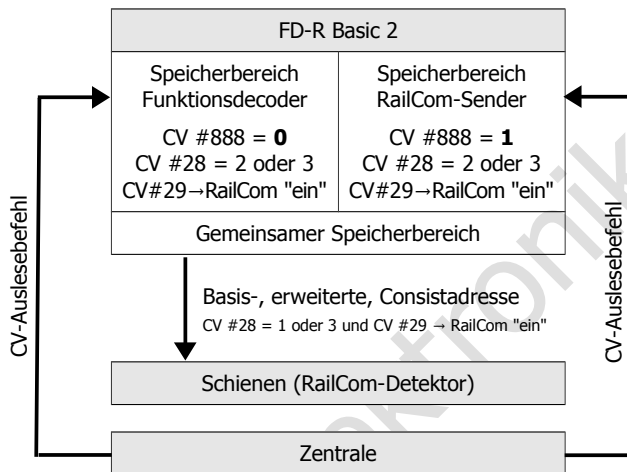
FD-R Basic 2

| Speicherbereich Funktionsdecoder | Speicherbereich RailCom-Sender |
|---|---|
| CV #888 = **0** | CV #888 = **1** |
| CV #28 = 2 oder 3 | CV #28 = 2 oder 3 |
| CV#29→RailCom "ein" | CV#29→RailCom "ein" |

Gemeinsamer Speicherbereich

Basis-, erweiterte, Consistadresse
CV #28 = 1 oder 3 und CV #29 → RailCom "ein"

Schienen (RailCom-Detektor)

Zentrale

CV-Auslesebefehl

CV-Auslesebefehl